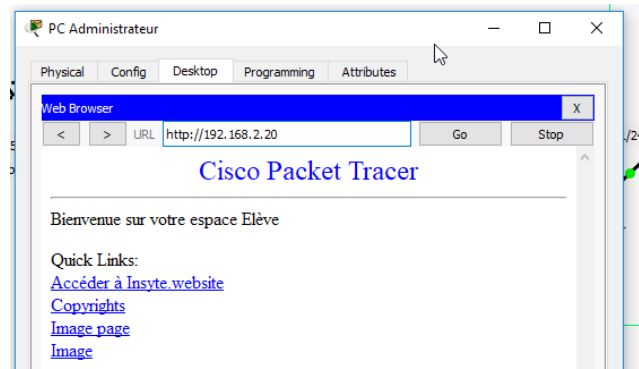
PC Administrateur

Physical | Config | Desktop | Programming | Attributes

Web Browser
X

< | > | URL | http://192.168.2.20 | Go | Stop

Cisco Packet Tracer

Bienvenue sur votre espace Elève

Quick Links:
Accéder à Insyte.website
Copyrights
Image page
Image